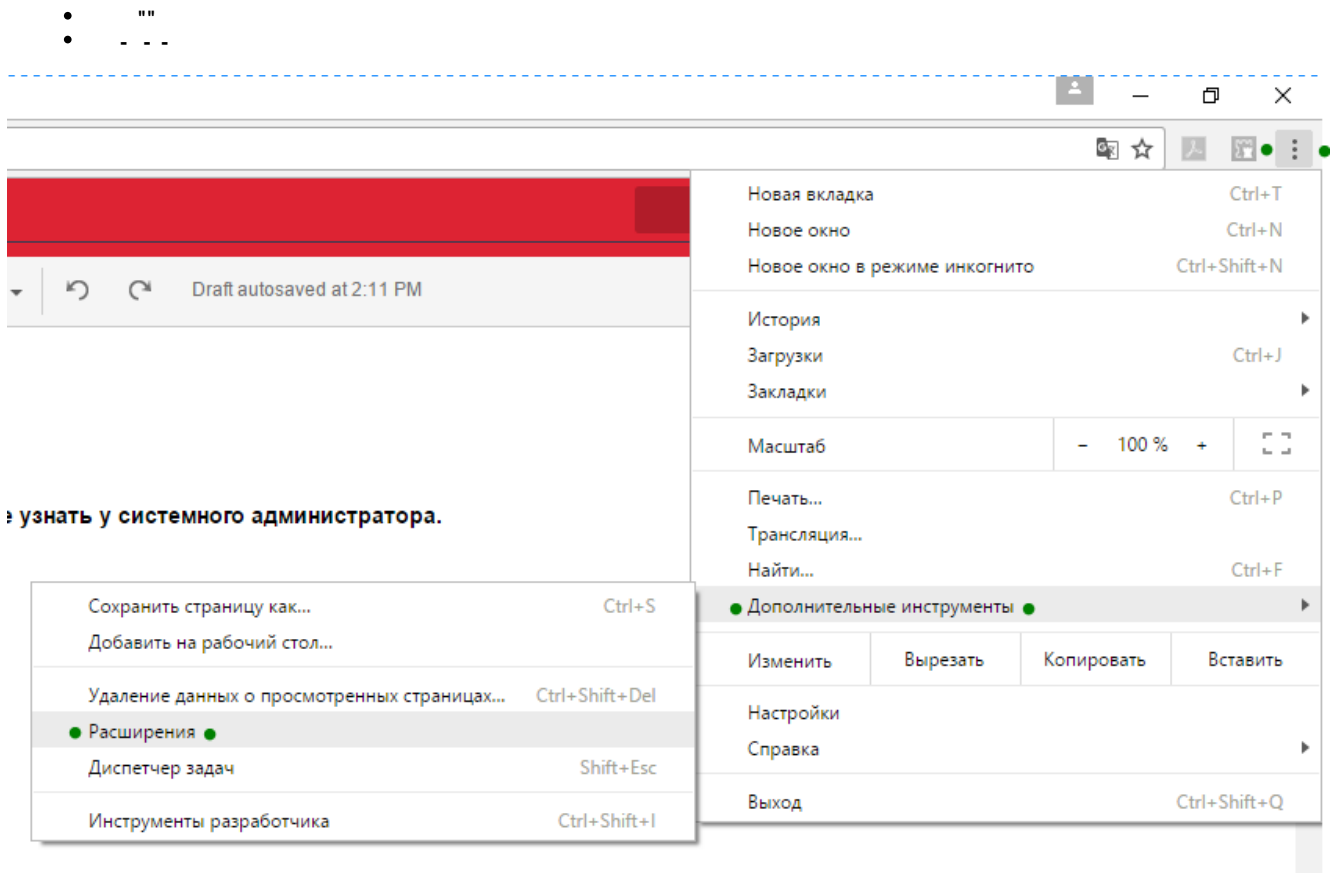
- ""
- - - -

Draft autosaved at 2:11 PM

е узнать у системного администратора.

Новая вкладка Ctrl+T
Новое окно Ctrl+N
Новое окно в режиме инкогнито Ctrl+Shift+N

История
Загрузки Ctrl+J
Закладки

Масштаб – 100 % +

Печать... Ctrl+P
Трансляция...
Найти... Ctrl+F
Дополнительные инструменты

| Изменить | Вырезать | Копировать | Вставить |
|---|---|---|---|

Настройки
Справка

Выход Ctrl+Shift+Q

Сохранить страницу как... Ctrl+S
Добавить на рабочий стол...

Удаление данных о просмотренных страницах... Ctrl+Shift+Del
Расширения
Диспетчер задач Shift+Esc

Инструменты разработчика Ctrl+Shift+I